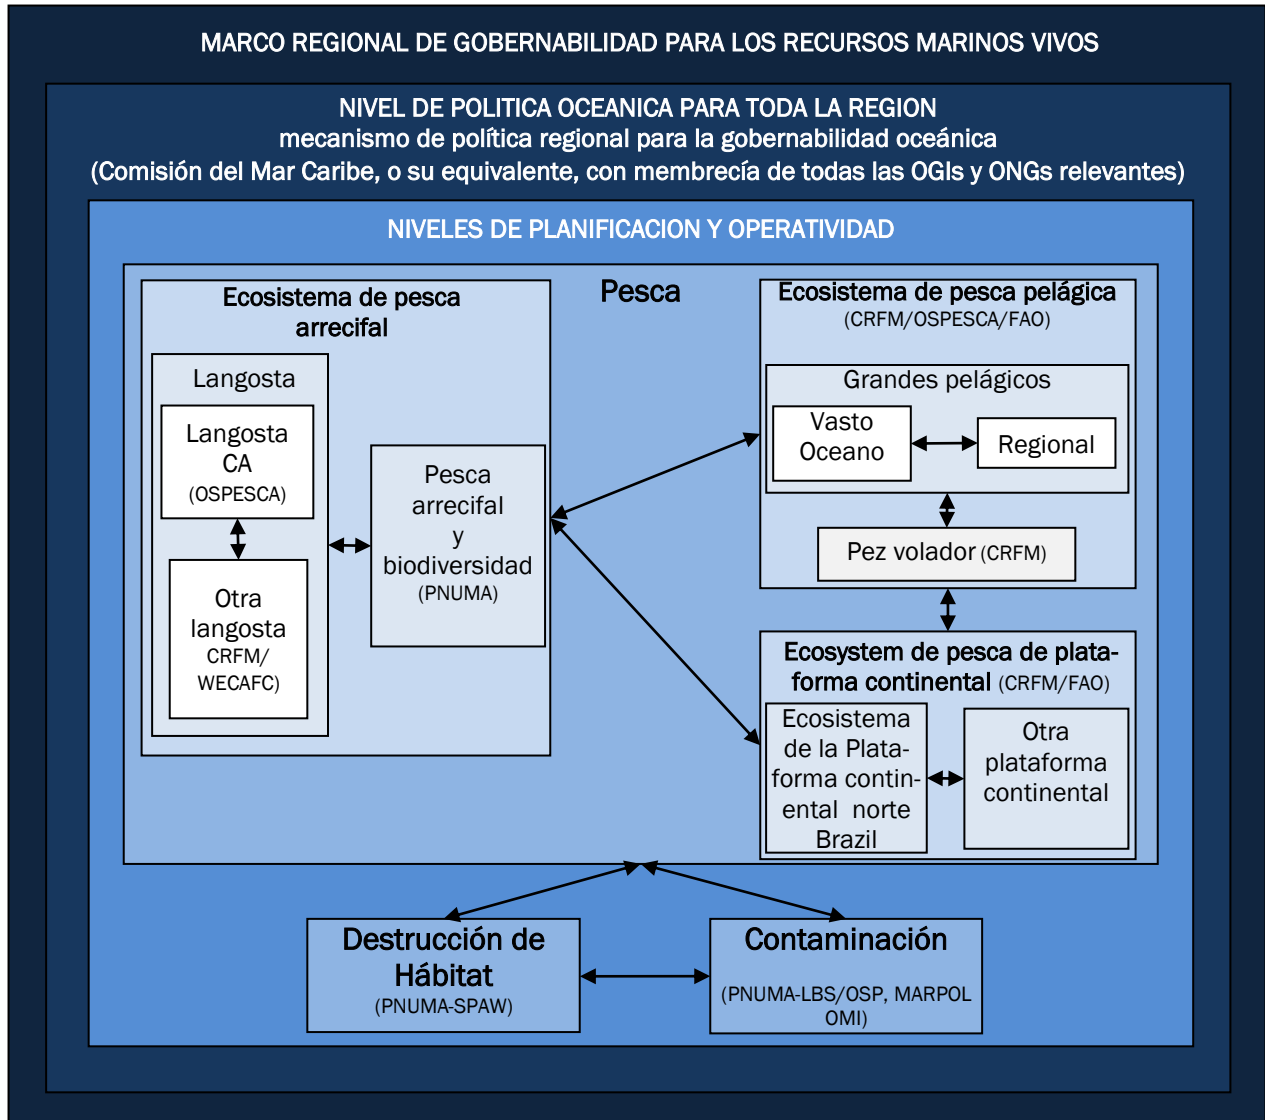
MARCO REGIONAL DE GOBERNABILIDAD PARA LOS RECURSOS MARINOS VIVOS

NIVEL DE POLITICA OCEANICA PARA TODA LA REGION
mecanismo de política regional para la gobernabilidad oceánica
(Comisión del Mar Caribe, o su equivalente, con membrecía de todas las OGIs y ONGs relevantes)

NIVELES DE PLANIFICACION Y OPERATIVIDAD

Pesca

Ecosistema de pesca arrecifal

Langosta

Langosta CA (OSPESCA)

Otra langosta CRFM/ WECAFC)

Pesca arrecifal y biodiversidad (PNUMA)

Ecosistema de pesca pelágica (CRFM/OSPESCA/FAO)

Grandes pelágicos

Vasto Oceano

Regional

Pez volador (CRFM)

Ecosystem de pesca de plataforma continental (CRFM/FAO)

Ecosistema de la Plataforma continental norte Brazil

Otra plataforma continental

Destrucción de Hábitat (PNUMA-SPAW)

Contaminación

(PNUMA-LBS/OSP, MARPOL OMI)